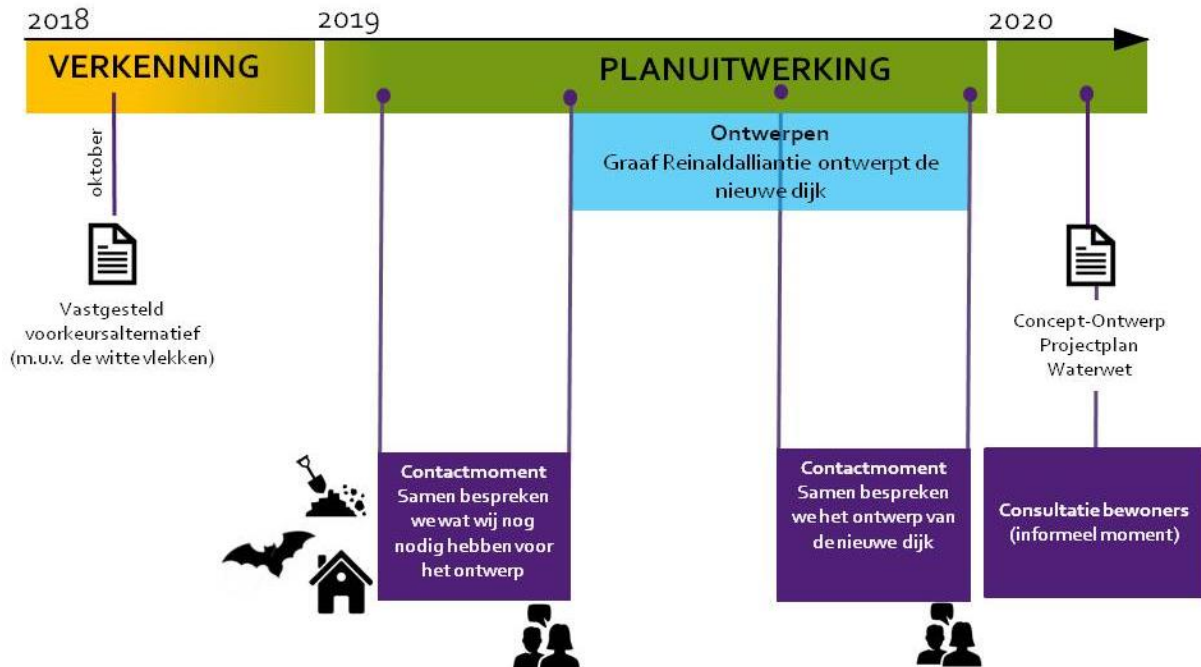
2018

2019

2020

VERKENNING

PLANUITWERKING

oktober

Vastgesteld voorkeursalternatief (m.u.v. de witte vlekken)

Ontwerpen
Graaf Reinaldalliantie ontwerpt de nieuwe dijk

Concept-Ontwerp Projectplan Waterwet

Contactmoment
Samen bespreken we wat wij nog nodig hebben voor het ontwerp

Contactmoment
Samen bespreken we het ontwerp van de nieuwe dijk

Consultatie bewoners (informeel moment)